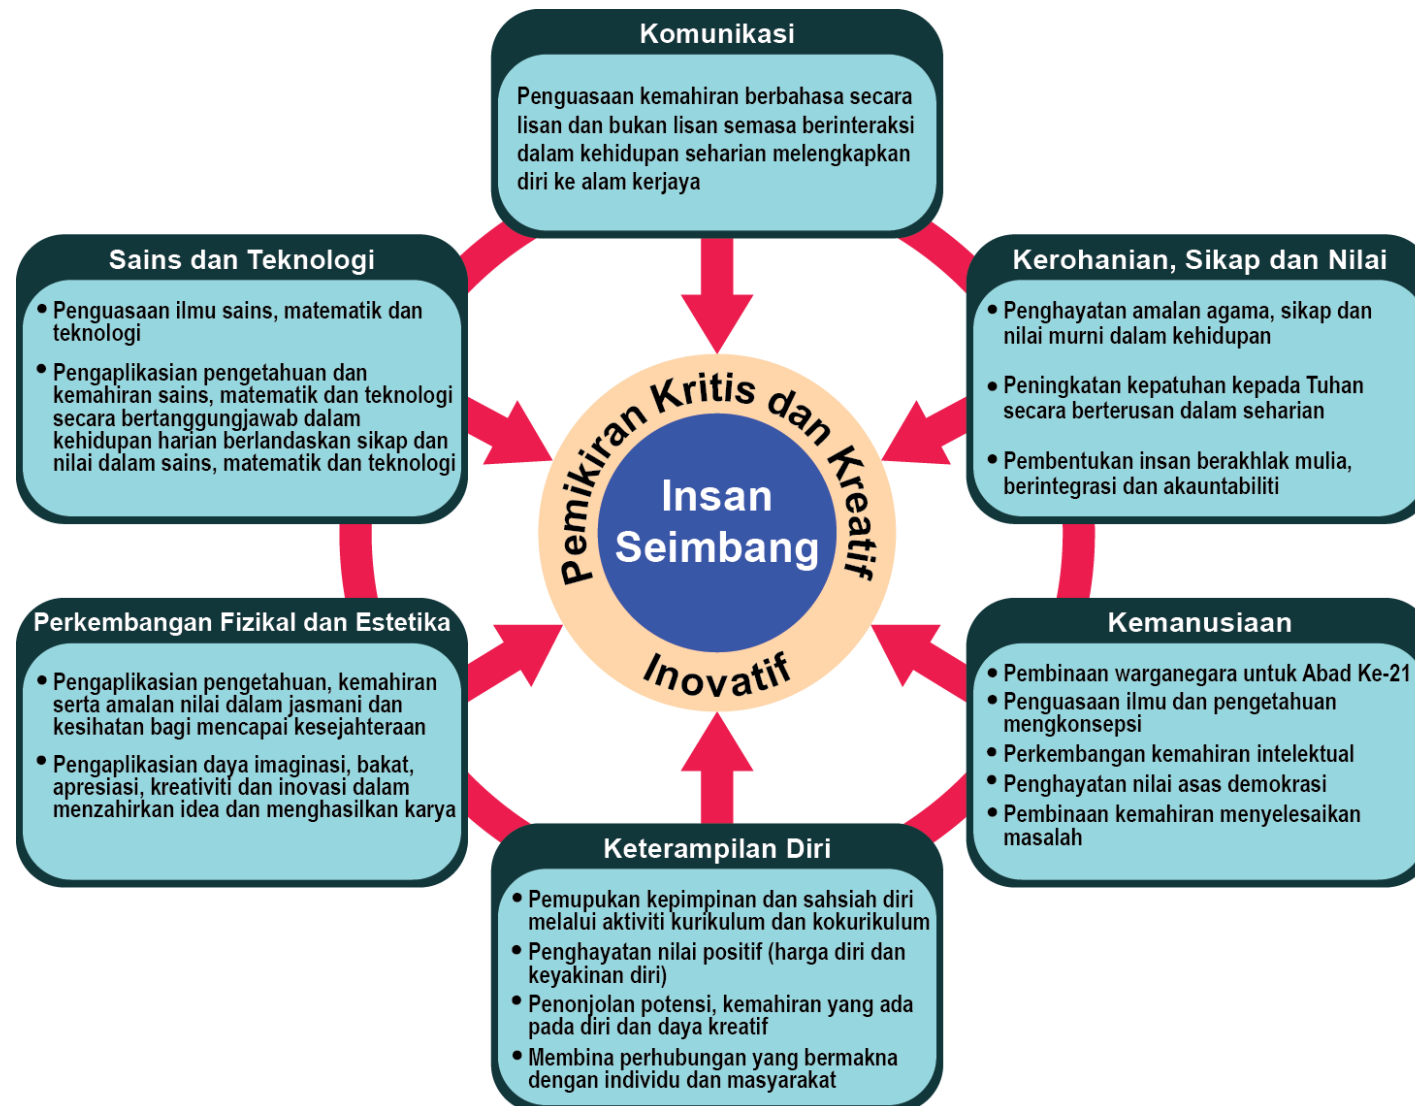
Komunikasi

Penguasaan kemahiran berbahasa secara lisan dan bukan lisan semasa berinteraksi dalam kehidupan seharian melengkapkan diri ke alam kerjaya

Sains dan Teknologi

- Penguasaan ilmu sains, matematik dan teknologi
- Pengaplikasian pengetahuan dan kemahiran sains, matematik dan teknologi secara bertanggungjawab dalam kehidupan harian berlandaskan sikap dan nilai dalam sains, matematik dan teknologi

Kerohanian, Sikap dan Nilai

- Penghayatan amalan agama, sikap dan nilai murni dalam kehidupan
- Peningkatan kepatuhan kepada Tuhan secara berterusan dalam seharian
- Pembentukan insan berakhlak mulia, berintegrasi dan akauntabiliti

Pemikiran Kritis dan Kreatif

Insan Seimbang

Inovatif

Perkembangan Fizikal dan Estetika

- Pengaplikasian pengetahuan, kemahiran serta amalan nilai dalam jasmani dan kesihatan bagi mencapai kesejahteraan
- Pengaplikasian daya imaginasi, bakat, apresiasi, kreativiti dan inovasi dalam menzahirkan idea dan menghasilkan karya

Kemanusiaan

- Pembinaan warganegara untuk Abad Ke-21
- Penguasaan ilmu dan pengetahuan mengkonsepsi
- Perkembangan kemahiran intelektual
- Penghayatan nilai asas demokrasi
- Pembinaan kemahiran menyelesaikan masalah

Keterampilan Diri

- Pemupukan kepimpinan dan sahsiah diri melalui aktiviti kurikulum dan kokurikulum
- Penghayatan nilai positif (harga diri dan keyakinan diri)
- Penonjolan potensi, kemahiran yang ada pada diri dan daya kreatif
- Membina perhubungan yang bermakna dengan individu dan masyarakat